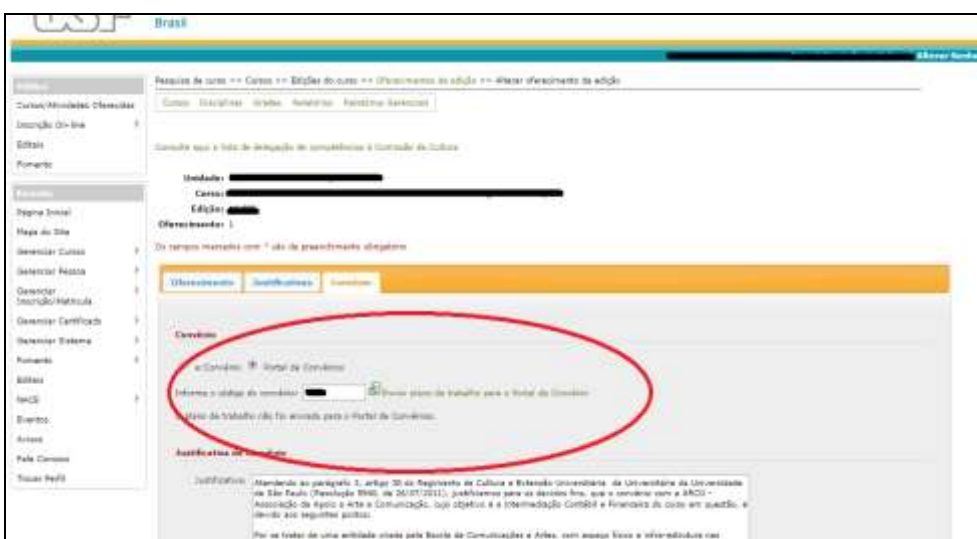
Brasil

Alterar Senha

Pesquisa de curso >> Cursos >> Edições do curso >> Oferecimentos da edição >> Alterar oferecimento da edição

Cursos Disciplinas Grades Relatórios Relatórios Gerenciais

Público

Cursos/Atividades Oferecidas

Inscrição On-line

Editais

Fomento

Restrito

Página Inicial

Mapa do Site

Gerenciar Cursos

Gerenciar Pessoa

Gerenciar Inscrição/Matrícula

Gerenciar Certificado

Gerenciar Sistema

Fomento

Editais

NACE

Eventos

Avisos

Fale Conosco

Trocar Perfil

Consulte aqui a lista de delegação de competências à Comissão de Cultura

Unidade:

Curso:

Edição:

Oferecimento: 1

Os campos marcados com * são de preenchimento obrigatório

Oferecimento Justificativas Convênios

Convênios

Convênio: Portal de Convênios

Informe o código do convênio: Enviar plano de trabalho para o Portal de Convênio

Plano de trabalho não foi enviado para o Portal de Convênios.

Justificativa do Convênio

Justificativa: Atendendo ao parágrafo 3, artigo 30 do Regimento de Cultura e Extensão Universitária da Universidade de São Paulo (Resolução 5940, de 26/07/2011), justificamos para os devidos fins, que o convênio com a ARCO - Associação de Apoio à Arte e Comunicação, cujo objetivo é a intermediação Contábil e Financeira do curso em questão, é devido aos seguintes pontos:

Por se tratar de uma entidade criada pela Escola de Comunicações e Artes, com espaço físico e infra-estrutura nas